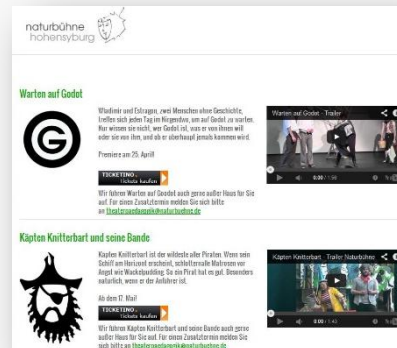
naturbühne hohensyburg

Warten auf Godot

Wladimir und Estragon, zwei Menschen ohne Geschichte, treffen sich jeden Tag im Nirgendwo, um auf Godot zu warten. Nur wissen sie nicht, wer Godot ist, was er von ihnen will oder wie er ihnen, und ob er überhaupt jemals kommen wird.

Premiere am 25. April!

TICKETINO Tickets kaufen

Wir führen Warten auf Godot auch gerne außer Haus für Sie auf. Für einen Zusatztermin melden Sie sich bitte an theaterpaedagogik@naturbuehne.de

Warten auf Godot - Trailer

0:00 / 1:59

Käpten Knitterbart und seine Bande

Käpten Knitterbart ist der wildeste aller Piraten. Wenn sein Schiff am Horizont erscheint, schlotternde Matrosen vor Angst wie Wackelpudding. So ein Pirat hat es gut. Besonders natürlich, wenn er der Anführer ist.

Ab dem 17. Mai!

TICKETINO Tickets kaufen

Wir führen Käpten Knitterbart und seine Bande auch gerne außer Haus für Sie auf. Für einen Zusatztermin melden Sie sich bitte an theaterpaedagogik@naturbuehne.de

Käpten Knitterbart - Trailer Naturbühne

0:00 / 1:43